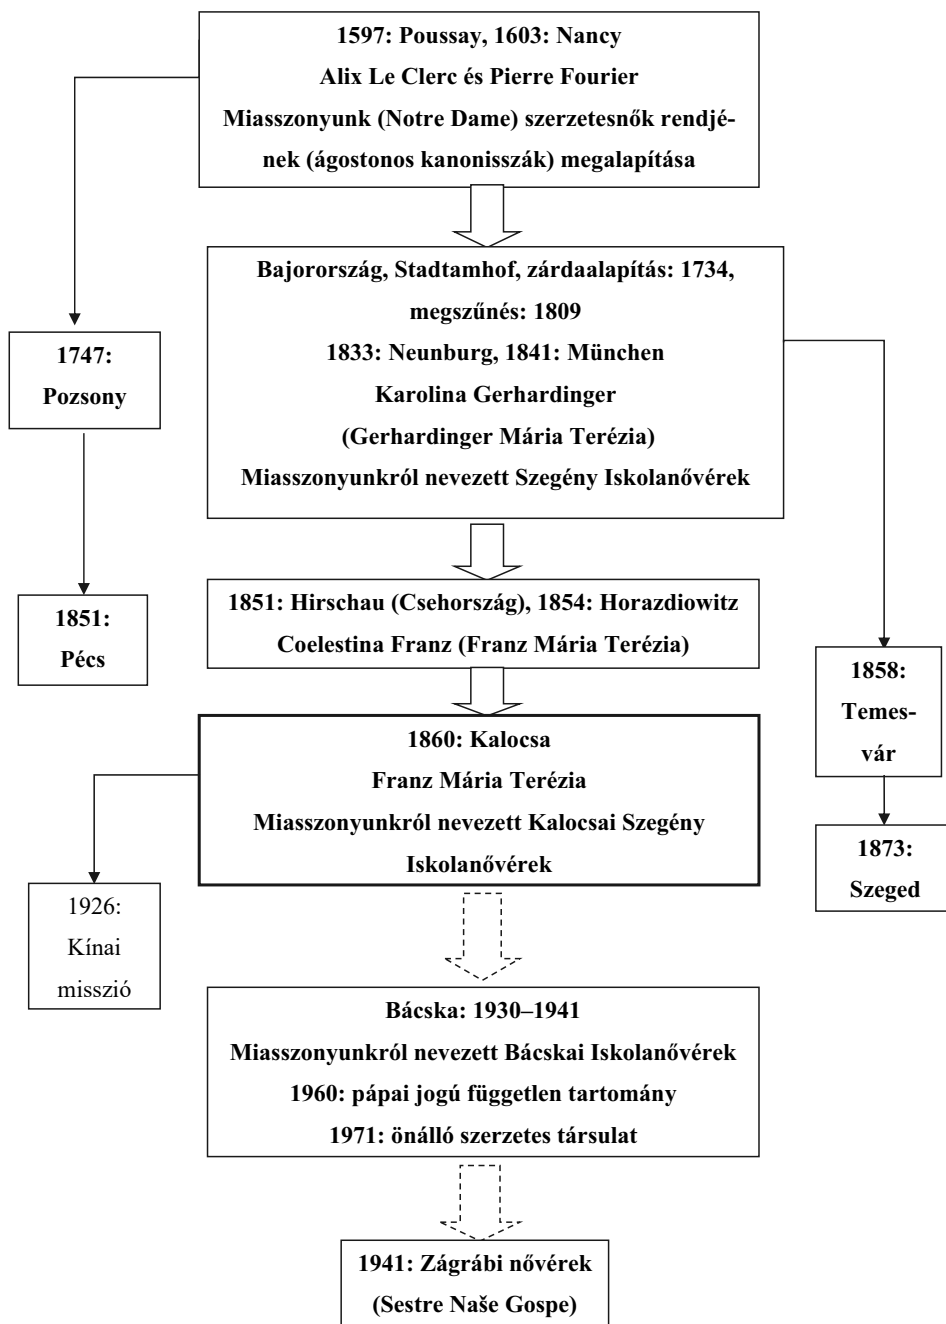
1597: Poussay, 1603: Nancy
Alix Le Clerc és Pierre Fourier
Miasszonyunk (Notre Dame) szerzetesnők rendjének (ágostonos kanonisszák) megalapítása

1747: Pozsony

1851: Pécs

Bajorország, Stadtamhof, zárdaalapítás: 1734, megszűnés: 1809
1833: Neunburg, 1841: München
Karolina Gerhardinger
(Gerhardinger Mária Terézia)
Miasszonyunkról nevezett Szegény Iskolanővérek

1851: Hirschau (Csehország), 1854: Horazdiowitz
Coelestina Franz (Franz Mária Terézia)

1858: Temesvár

1873: Szeged

1860: Kalocsa
Franz Mária Terézia
Miasszonyunkról nevezett Kalocsai Szegény Iskolanővérek

1926: Kínai misszió

Bácska: 1930–1941
Miasszonyunkról nevezett Bácskai Iskolanővérek
1960: pápai jogú független tartomány
1971: önálló szerzetes társulat

1941: Zágrábi nővérek
(Sestre Naše Gospe)